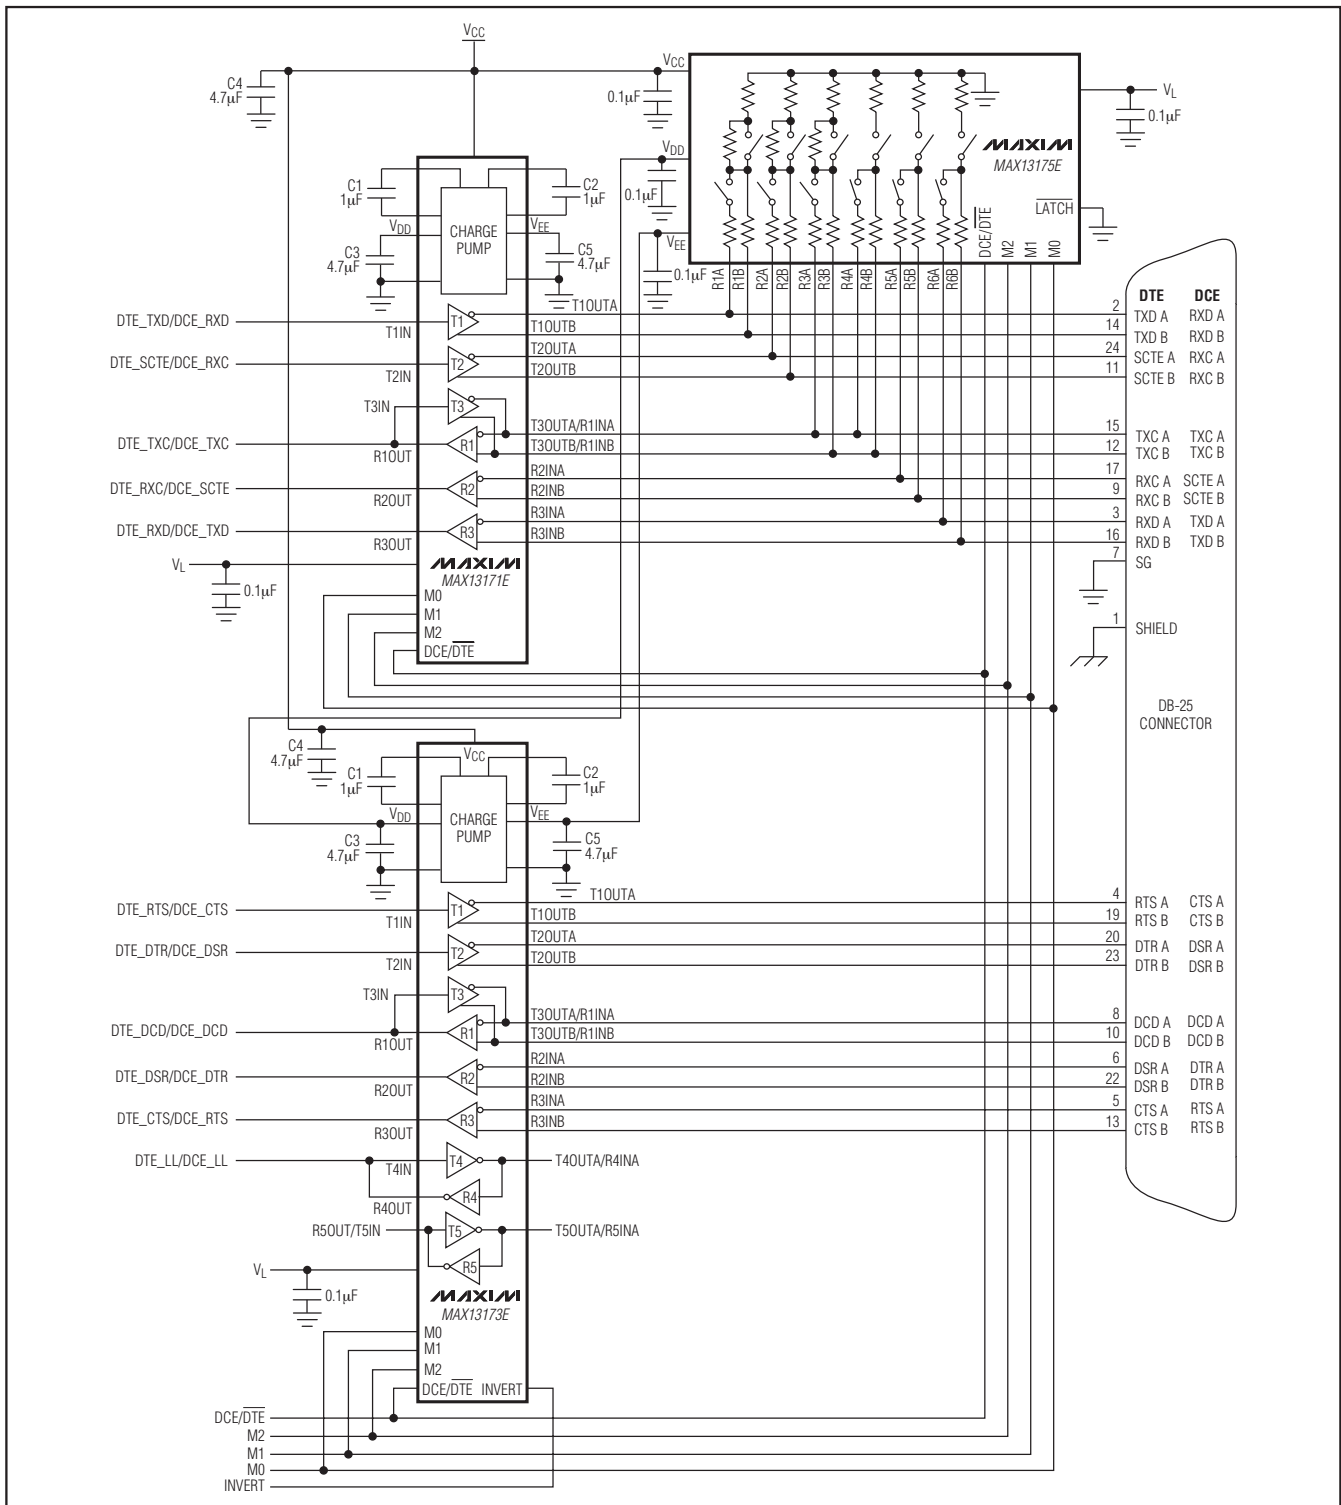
$V_{CC}$

C4 4.7µF

$V_{CC}$

0.1µF

$V_{DD}$

0.1µF

$V_{EE}$

0.1µF

MAXIM
MAX13175E

$\overline{LATCH}$

DCE/$\overline{DTE}$ M2 M1 M0

R1A R1B R2A R2B R3A R3B R4A R4B R5A R5B R6A R6B

$V_L$

0.1µF

C1 1µF

C2 1µF

$V_{DD}$

CHARGE PUMP

$V_{EE}$

C3 4.7µF

C5 4.7µF

T1OUTA

DTE_TXD/DCE_RXD

T1IN

T1

T1OUTB

T2OUTA

DTE_SCTE/DCE_RXC

T2

T2IN

T2OUTB

T3IN

T3

DTE_TXC/DCE_TXC

R1

T3OUTA/R1INA

T3OUTB/R1INB

R1OUT

R2INA

DTE_RXC/DCE_SCTE

R2

R2INB

R2OUT

R3INA

DTE_RXD/DCE_TXD

R3

R3INB

R3OUT

$V_L$

0.1µF

MAXIM
MAX13171E

M0
M1
M2
DCE/$\overline{DTE}$

| | DTE | DCE |
|---|---|---|
| 2 | TXD A | RXD A |
| 14 | TXD B | RXD B |
| 24 | SCTE A | RXC A |
| 11 | SCTE B | RXC B |
| 15 | TXC A | TXC A |
| 12 | TXC B | TXC B |
| 17 | RXC A | SCTE A |
| 9 | RXC B | SCTE B |
| 3 | RXD A | TXD A |
| 16 | RXD B | TXD B |
| 7 | SG | |
| 1 | SHIELD | |

DB-25 CONNECTOR

C4 4.7µF

$V_{CC}$

C1 1µF

C2 1µF

$V_{DD}$

CHARGE PUMP

$V_{EE}$

C3 4.7µF

C5 4.7µF

T1OUTA

DTE_RTS/DCE_CTS

T1

T1IN

T1OUTB

T2OUTA

DTE_DTR/DCE_DSR

T2

T2IN

T2OUTB

T3IN

T3

DTE_DCD/DCE_DCD

R1

T3OUTA/R1INA

T3OUTB/R1INB

R1OUT

R2INA

DTE_DSR/DCE_DTR

R2

R2INB

R2OUT

R3INA

DTE_CTS/DCE_RTS

R3

R3INB

R3OUT

DTE_LL/DCE_LL

T4IN

T4

T4OUTA/R4INA

R4

R4OUT

R5OUT/T5IN

T5

T5OUTA/R5INA

R5

$V_L$

0.1µF

MAXIM
MAX13173E

M0
M1
M2
DCE/$\overline{DTE}$ INVERT

| | DTE | DCE |
|---|---|---|
| 4 | RTS A | CTS A |
| 19 | RTS B | CTS B |
| 20 | DTR A | DSR A |
| 23 | DTR B | DSR B |
| 8 | DCD A | DCD A |
| 10 | DCD B | DCD B |
| 6 | DSR A | DTR A |
| 22 | DSR B | DTR B |
| 5 | CTS A | RTS A |
| 13 | CTS B | RTS B |

DCE/$\overline{DTE}$
M2
M1
M0
INVERT